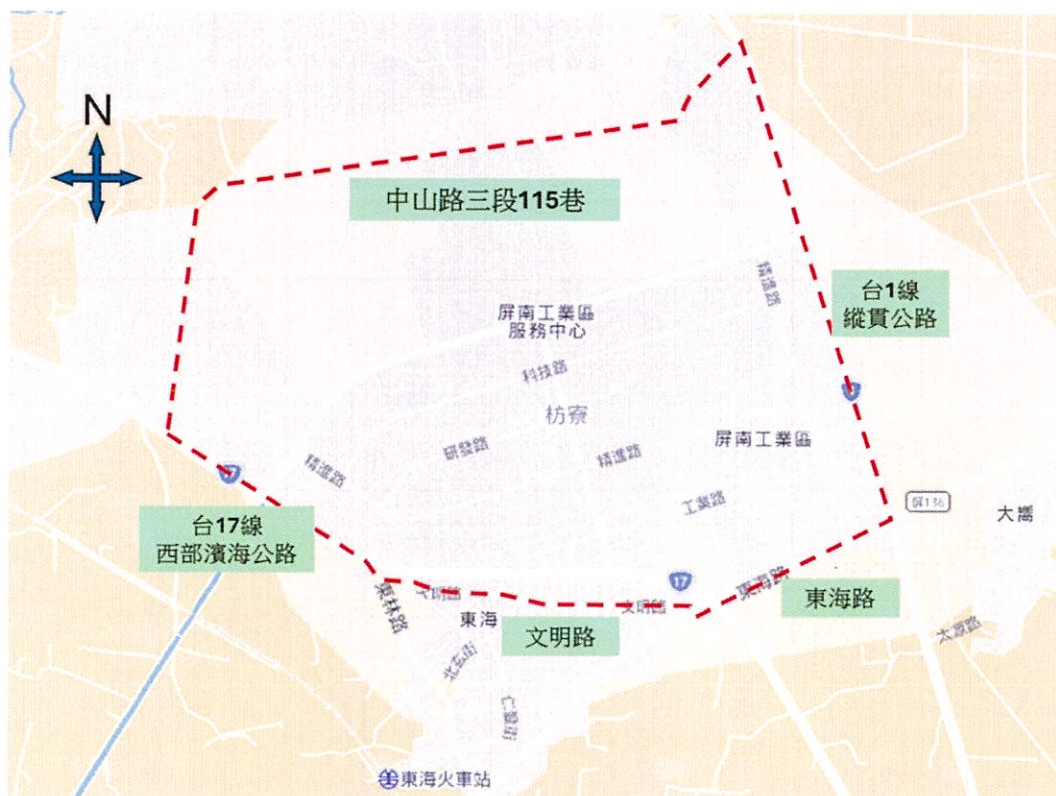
N

中山路三段115巷

台1線
縱貫公路

屏南工業區
服務中心

精進路

科技路

枋寮

屏南工業區

研發路

精進路

精進路

工業路

屏136

大響

台17線
西部濱海公路

東林路

文明路

文明路

東海路

東海路

東海

文明路

17

太源路

北宏街

仁聖街

東海火車站